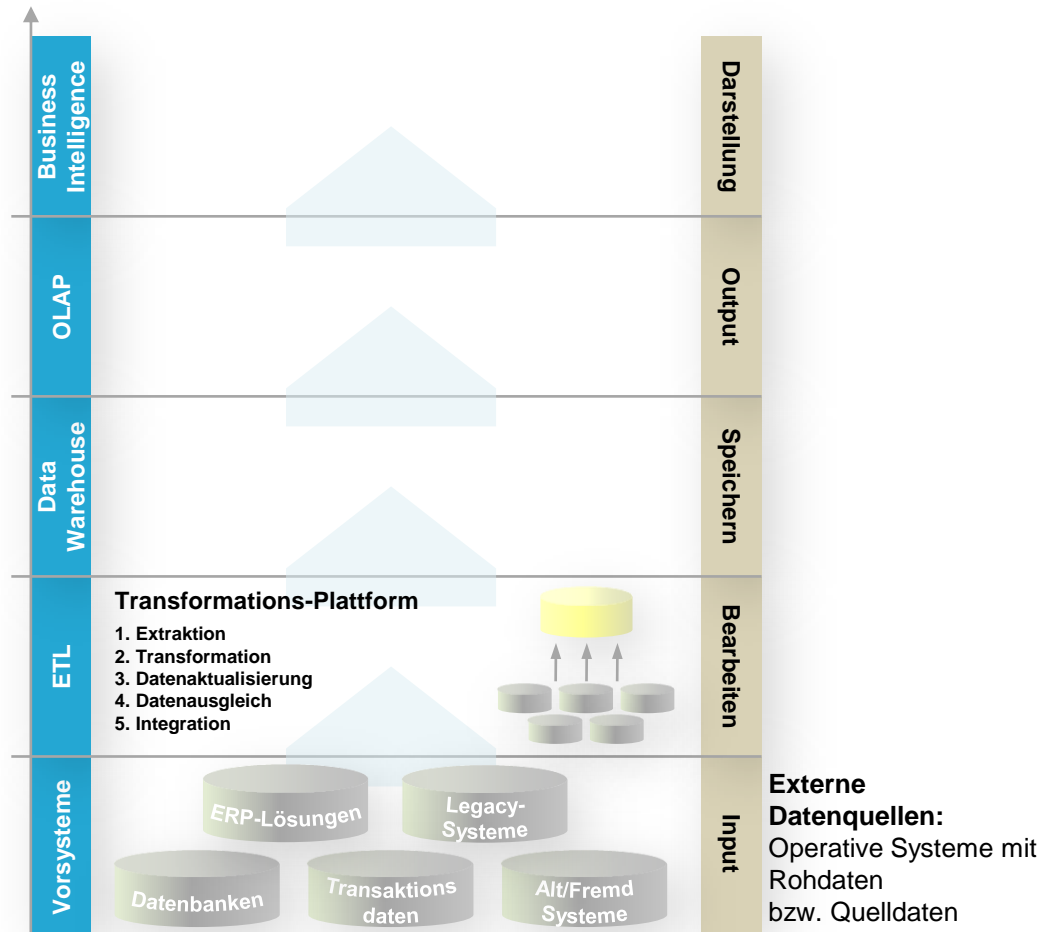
Business Intelligence

Darstellung

OLAP

Output

Data Warehouse

Speichern

ETL

Transformations-Plattform

1. Extraktion
2. Transformation
3. Datenaktualisierung
4. Datenausgleich
5. Integration

Bearbeiten

Vorsysteme

ERP-Lösungen

Legacy-Systeme

Datenbanken

Transaktions daten

Alt/Fremd Systeme

Input

**Externe Datenquellen:**
Operative Systeme mit Rohdaten
bzw. Quelldaten